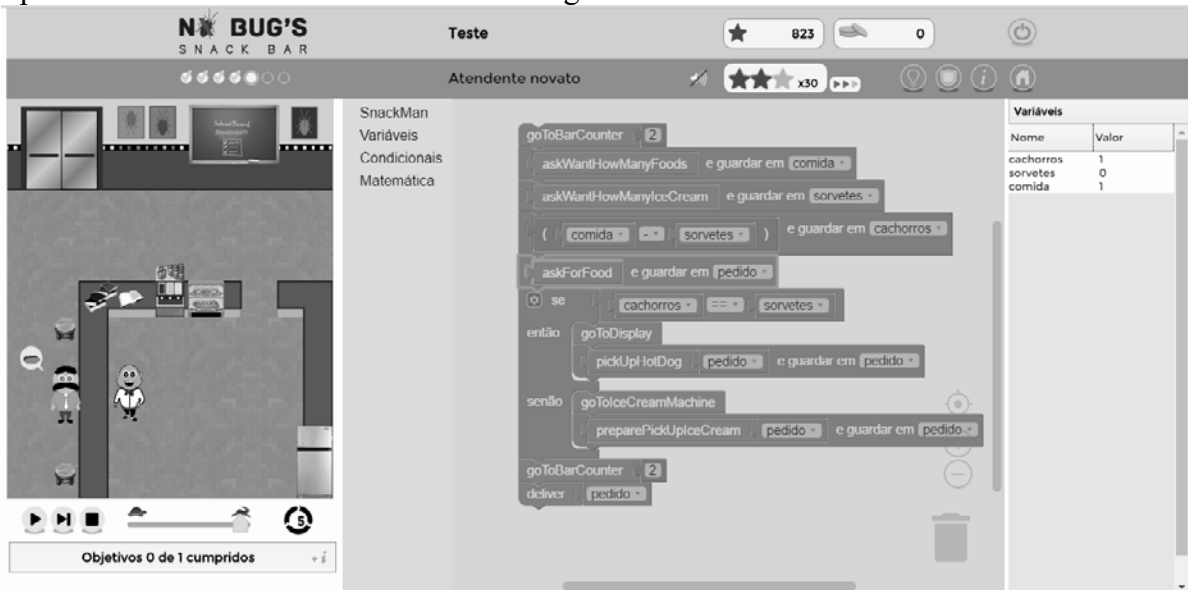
NO BUG'S
SNACK BAR

Teste

823

0

Atendente novato

x30

SnackMan
Variáveis
Condicionais
Matemática

goToBarCounter 2
askWantHowManyFoods e guardar em comida
askWantHowManyIceCream e guardar em sorvetes
( comida - sorvetes ) e guardar em cachorros
askForFood e guardar em pedido
se cachorros == sorvetes
então goToDisplay
pickUpHotDog pedido e guardar em pedido
senão goToIceCreamMachine
preparePickUpIceCream pedido e guardar em pedido
goToBarCounter 2
deliver pedido

Variáveis

| Nome | Valor |
|---|---|
| cachorros | 1 |
| sorvetes | 0 |
| comida | 1 |

5

Objetivos 0 de 1 cumpridos